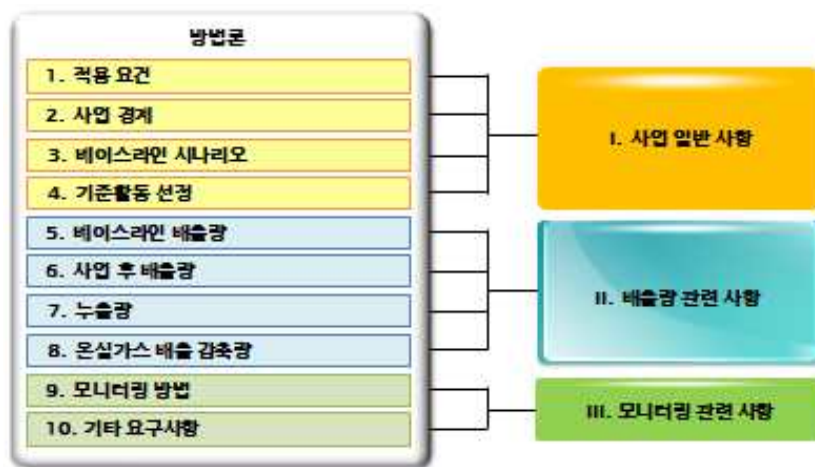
방법론

1. 적용 요건
2. 사업 경계
3. 베이스라인 시나리오
4. 기준활동 선정
5. 베이스라인 배출량
6. 사업 후 배출량
7. 누출량
8. 온실가스 배출 감축량
9. 모니터링 방법
10. 기타 요구사항

I. 사업 일반 사항

II. 배출량 관련 사항

III. 모니터링 관련 사항